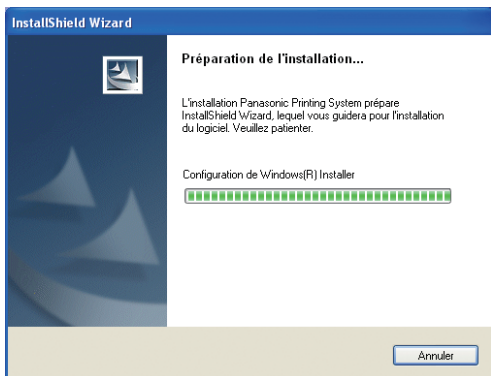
InstallShield Wizard

Préparation de l'installation...

L'installation Panasonic Printing System prépare InstallShield Wizard, lequel vous guidera pour l'installation du logiciel. Veuillez patienter.

Configuration de Windows(R) Installer

Annuler